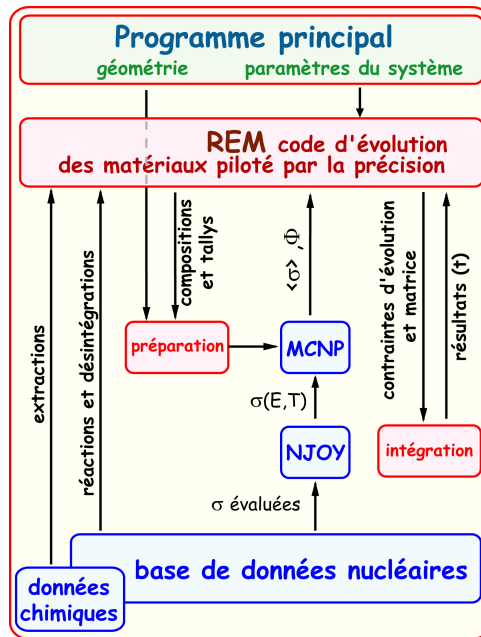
Programme principal
géométrie
paramètres du système

REM code d'évolution des matériaux piloté par la précision

extractions
réactions et désintégrations
compositions et tallys
$<\sigma>, \Phi$
contraintes d'évolution et matrice
résultats (t)

préparation
MCNP
$\sigma(E,T)$
NJOY
intégration
$\sigma$ évaluées

base de données nucléaires
données chimiques